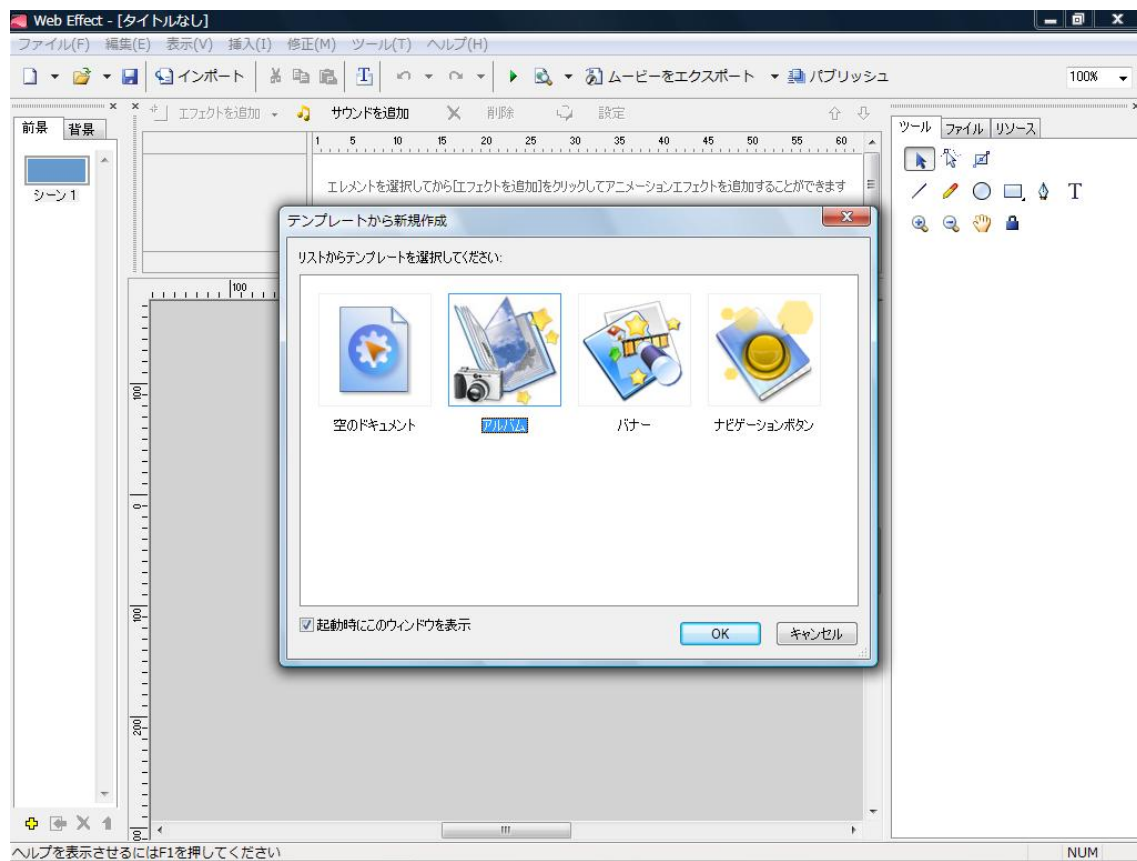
Web Effect - [タイトルなし]

ファイル(F) 編集(E) 表示(V) 挿入(I) 修正(M) ツール(T) ヘルプ(H)

インポート ムービーをエクスポート パブリッシュ 100%

前景 背景

シーン1

エフェクトを追加 サウンドを追加 削除 設定

1 5 10 15 20 25 30 35 40 45 50 55 60

エレメントを選択してから[エフェクトを追加]をクリックしてアニメーションエフェクトを追加することができます

ツール ファイル リソース

T

テンプレートから新規作成

リストからテンプレートを選択してください:

空のドキュメント

アルバム

バナー

ナビゲーションボタン

起動時にこのウィンドウを表示

OK

キャンセル

100

100

0

100

200

ヘルプを表示させるにはF1を押してください

NUM